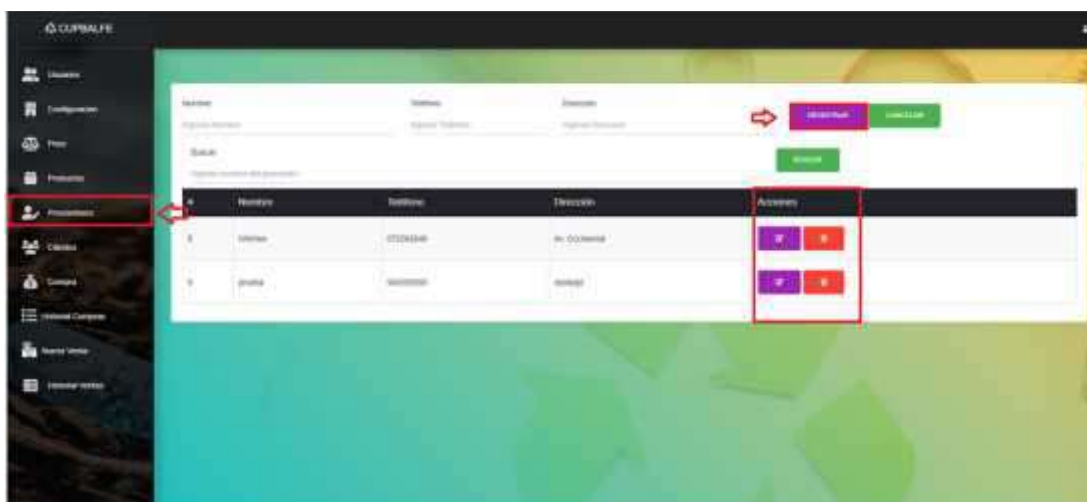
CUPBALFE

Usuarios
Configuracion
Pisos
Productos
Proveedores
Clientes
Compras
Historial Compras
Nueva Venta
Historial Ventas

Nombre
Ingrese Nombre
Teléfono
Ingrese Teléfono
Dirección
Ingrese Dirección
REGISTRAR
CANCELAR
Buscar
Ingrese nombre del proveedor
BUSCAR

| # | Nombre | Teléfono | Dirección | Acciones |
|---|---|---|---|---|
| 3 | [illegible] | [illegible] | Av. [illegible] | |
| 5 | prueba | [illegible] | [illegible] | |